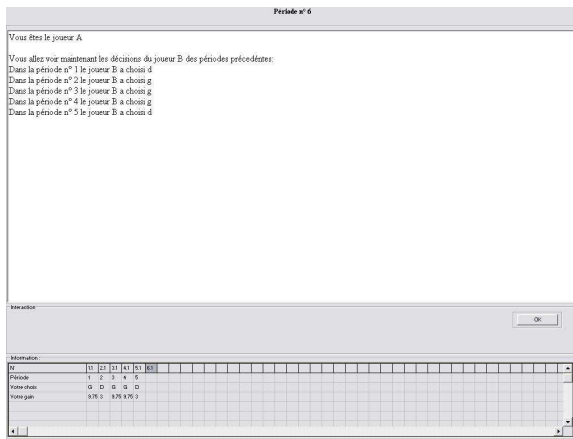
Période n° 6

Vous êtes le joueur A

Vous allez voir maintenant les décisions du joueur B des périodes précédentes:
Dans la période n° 1 le joueur B a choisi d
Dans la période n° 2 le joueur B a choisi g
Dans la période n° 3 le joueur B a choisi g
Dans la période n° 4 le joueur B a choisi g
Dans la période n° 5 le joueur B a choisi d

Interaction

OK

Information :

| N | 1.1 | 2.1 | 3.1 | 4.1 | 5.1 | 6.1 |
|---|---|---|---|---|---|---|
| Période | 1 | 2 | 3 | 4 | 5 | |
| Votre choix | G | D | G | G | D | |
| Votre gain | 9.75 | 3 | | 9.75 | 9.75 | 3 |